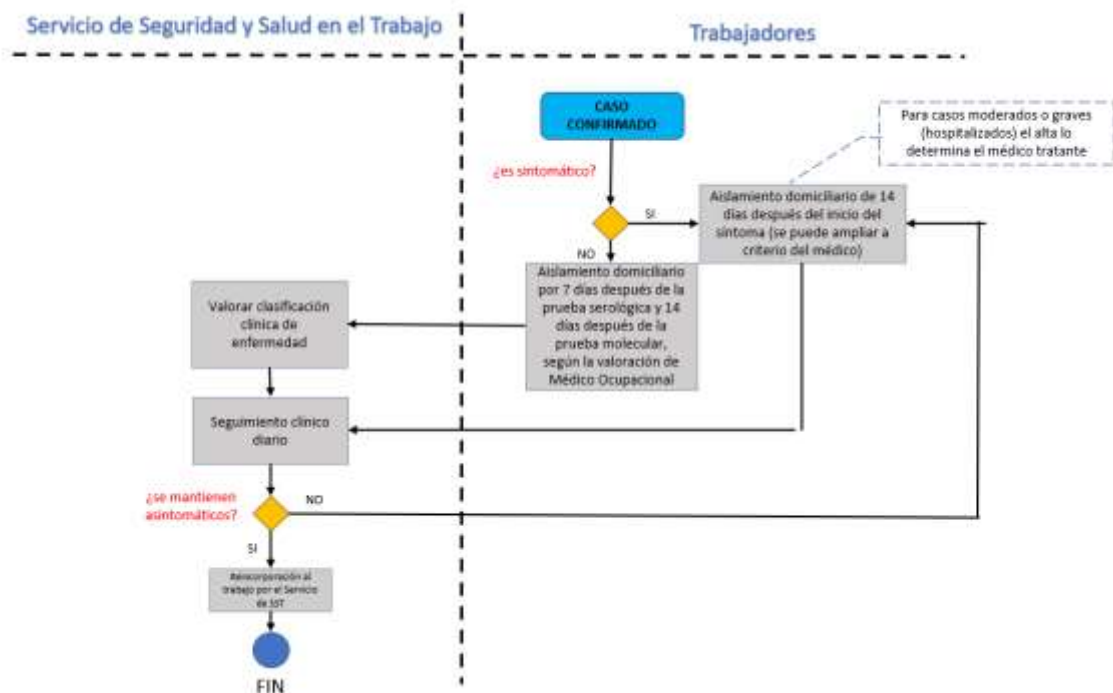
Servicio de Seguridad y Salud en el Trabajo

Trabajadores

CASO CONFIRMADO

¿es sintomático?

Para casos moderados o graves (hospitalizados) el alta lo determina el médico tratante

SI

Aislamiento domiciliario de 14 días después del inicio del síntoma (se puede ampliar a criterio del médico)

NO

Aislamiento domiciliario por 7 días después de la prueba serológica y 14 días después de la prueba molecular, según la valoración de Médico Ocupacional

Valorar clasificación clínica de enfermedad

Seguimiento clínico diario

¿se mantienen asintomáticos?

NO

SI

Reincorporación al trabajo por el Servicio de SST

FIN